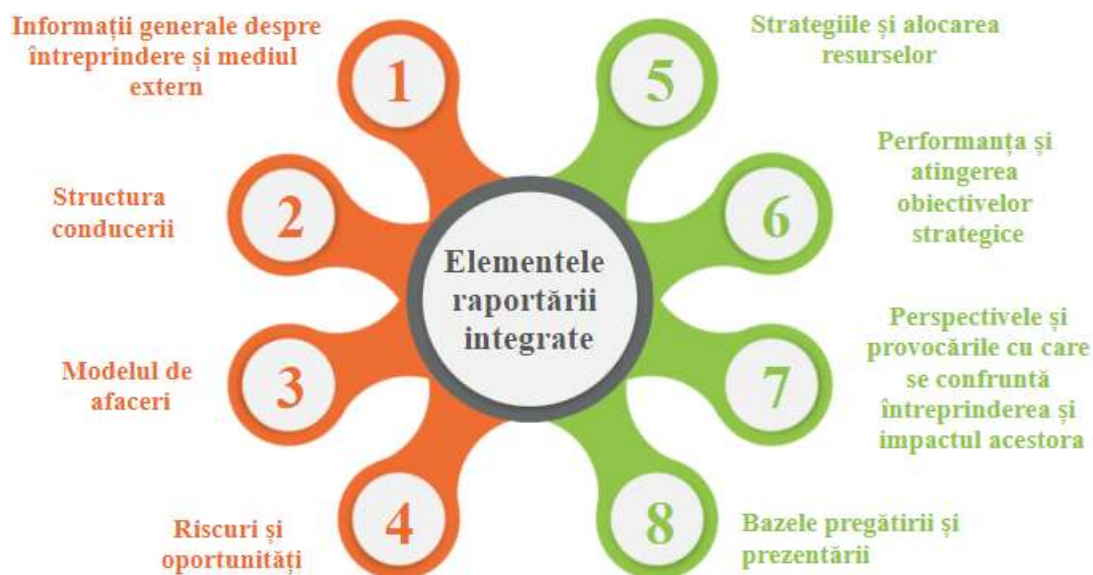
Informații generale despre întreprindere și mediul extern

1

Structura conducerii

2

Modelul de afaceri

3

Riscuri și oportunități

4

Elementele raportării integrate

Strategiile și alocarea resurselor

5

Performanța și atingerea obiectivelor strategice

6

Perspectivele și provocările cu care se confruntă întreprinderea și impactul acestora

7

Bazele pregătirii și prezentării

8